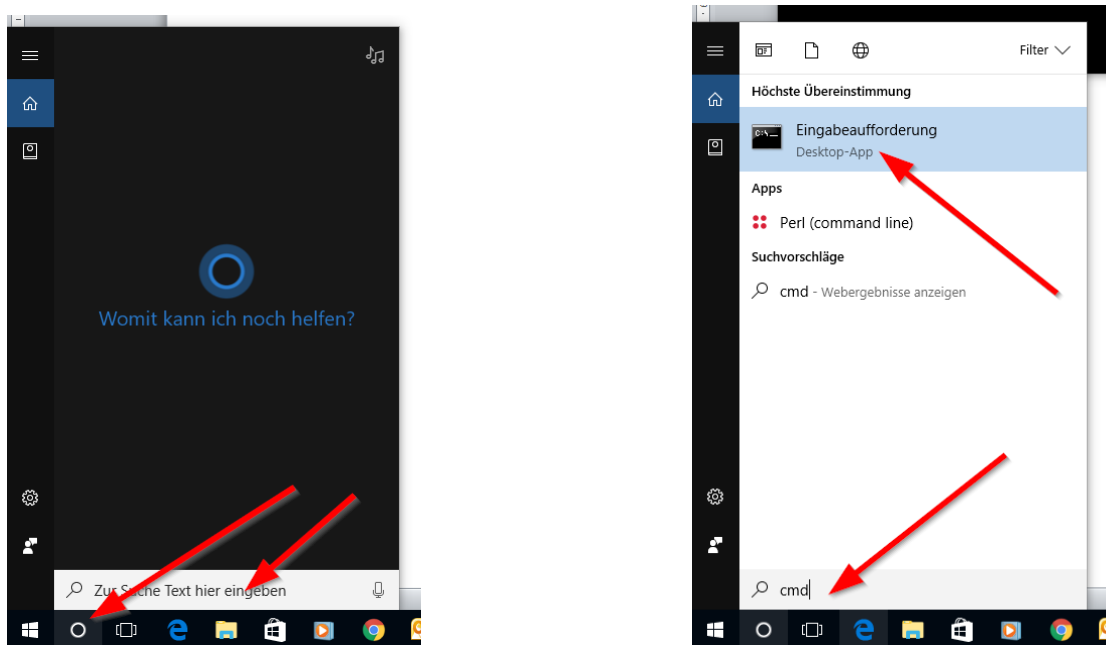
Womit kann ich noch helfen?

Zur Suche Text hier eingeben

Filter

Höchste Übereinstimmung

Eingabeaufforderung
Desktop-App

Apps

Perl (command line)

Suchvorschläge

cmd - Webergebnisse anzeigen

cmd